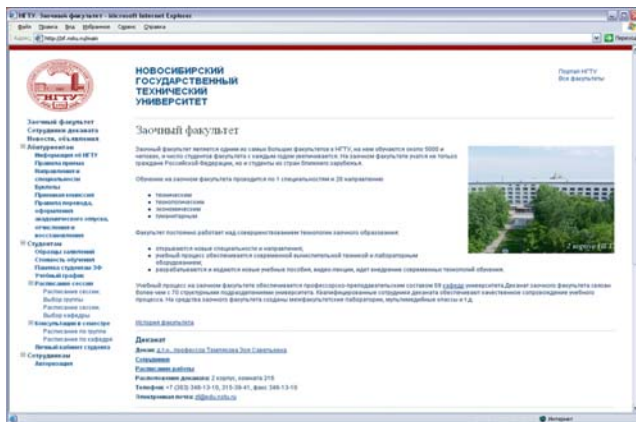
НГТУ: Заочный факультет - Microsoft Internet Explorer

Файл Правка Вид Избранное Сервис Справка

http://zf.nstu.ru/main

НГТУ

НОВОСИБИРСКИЙ ГОСУДАРСТВЕННЫЙ ТЕХНИЧЕСКИЙ УНИВЕРСИТЕТ

Портал НГТУ
Все факультеты

Заочный факультет
Сотрудники деканата
Новости, объявления
Абитуриентам
Информация об НГТУ
Правила приема
Направления и специальности
Прием
Приемная комиссия
Правила перевода, оформления академического отпуска, отчисления и восстановления
Студентам
Образцы заявлений
Стоимость обучения
Памятка студентам ЗФ
Учебный график
Расписание сессии
Расписание сессии
Выбор группы
Расписание сессии
Выбор кафедры
Консультации в семестре
Расписание по группе
Расписание по кафедре
Личный кабинет студента
Сотрудникам
Авторизация

Заочный факультет

Заочный факультет является одним из самых больших факультетов в НГТУ, на нем обучается около 5000 и человек, и число студентов с каждым годом увеличивается. На заочном факультете учатся не только граждане Российской Федерации, но и студенты из стран ближнего зарубежья.

Обучение на заочном факультете проходит по 1 специальностям и 28 направлениям:

технические
технологические
экономические
гуманитарные

Факультет постоянно работает над совершенствованием технологии заочного образования:

открываются новые специальности и направления;
учебный процесс обеспечивается современной вычислительной техникой и лабораторным оборудованием;
разрабатываются и водятся новые учебные пособия, видео-лекции, идет внедрение современных технологий обучения.

2 корпус НГТУ

Учебный процесс на заочном факультете обеспечивается профессорско-преподавательским составом 59 кафедр университета. Деканат заочного факультета связан более чем с 70 структурными подразделениями университета. Квалифицированные сотрудники деканата обеспечивают качественное сопровождение учебного процесса. На средства заочного факультета созданы межфакультетские лаборатории, мультимедийные классы и т.д.

История факультета

Деканат

Декан: д.т.н., профессор Темпель Зоя Савельевна
Сотрудники
Расписание работы
Расположение деканата: 2 корпус, комната 215
Телефон: +7 (383) 346-13-18, 315-39-41, факс 346-13-18
Электронная почта: zf@edu.nstu.ru

Интернет